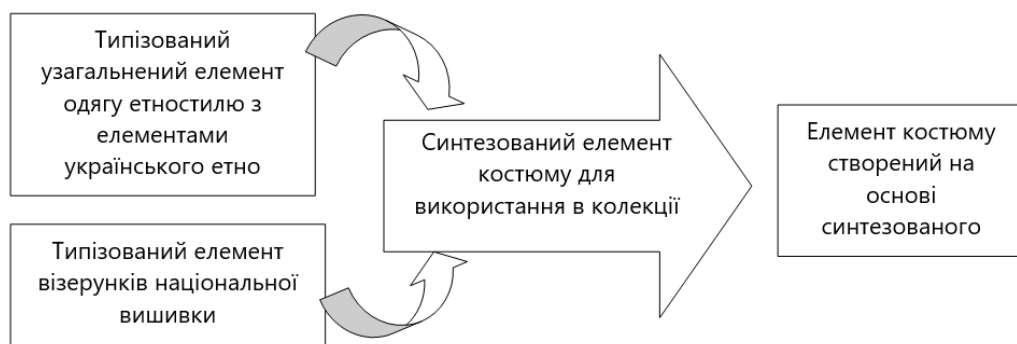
Типізований узагальнений елемент одягу етностилю з елементами українського етно

Типізований елемент візерунків національної вишивки

Синтезований елемент костюму для використання в колекції

Елемент костюму створений на основі синтезованого